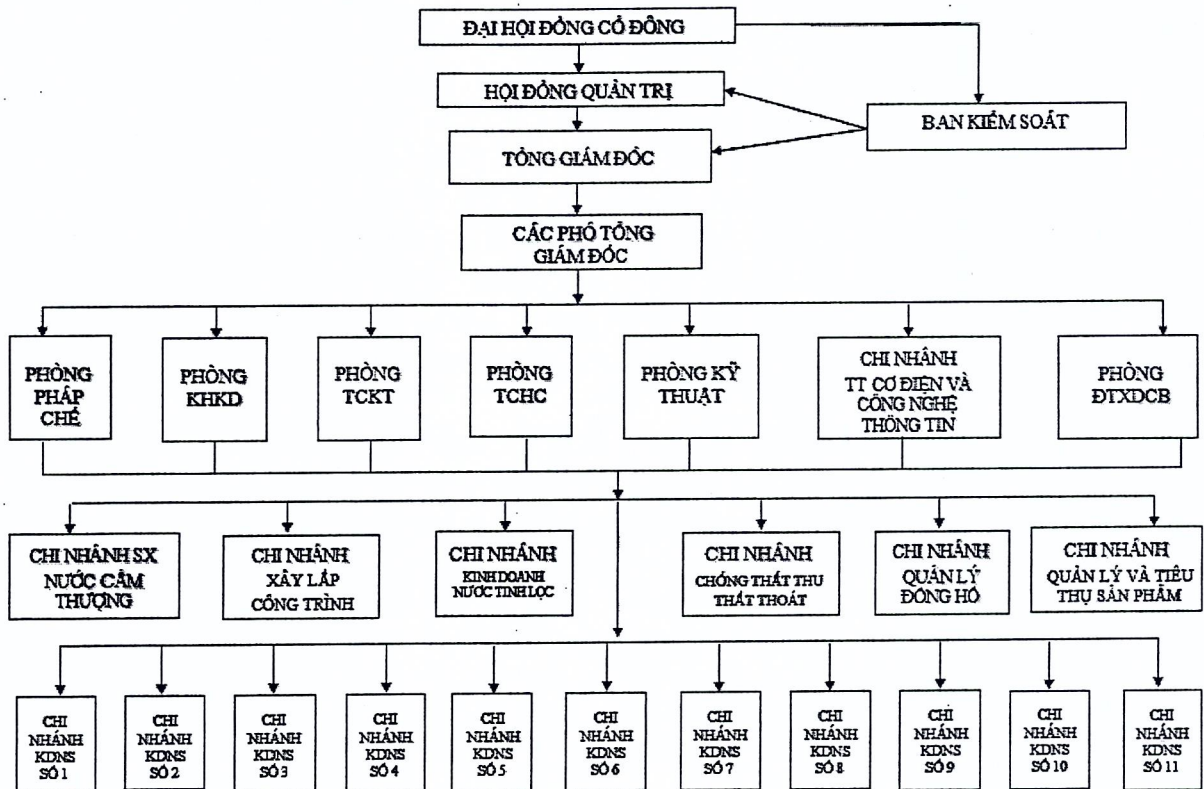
ĐẠI HỘI ĐỒNG CỔ ĐÔNG

HỘI ĐỒNG QUẢN TRỊ

BAN KIỂM SOÁT

TỔNG GIÁM ĐỐC

CÁC PHÓ TỔNG GIÁM ĐỐC

PHÒNG PHÁP CHẾ

PHÒNG KHKD

PHÒNG TCKT

PHÒNG TCHC

PHÒNG KỸ THUẬT

CHI NHÁNH TT CƠ ĐIỆN VÀ CÔNG NGHỆ THÔNG TIN

PHÒNG ĐTXDCB

CHI NHÁNH SX NƯỚC CẦM THƯỢNG

CHI NHÁNH XÂY LẮP CÔNG TRÌNH

CHI NHÁNH KINH DOANH NƯỚC TINH LỌC

CHI NHÁNH CHỐNG THẤT THU THẤT THOÁT

CHI NHÁNH QUẢN LÝ ĐỒNG HỒ

CHI NHÁNH QUẢN LÝ VÀ TIÊU THỤ SẢN PHẨM

CHI NHÁNH KDNS SỐ 1

CHI NHÁNH KDNS SỐ 2

CHI NHÁNH KDNS SỐ 3

CHI NHÁNH KDNS SỐ 4

CHI NHÁNH KDNS SỐ 5

CHI NHÁNH KDNS SỐ 6

CHI NHÁNH KDNS SỐ 7

CHI NHÁNH KDNS SỐ 8

CHI NHÁNH KDNS SỐ 9

CHI NHÁNH KDNS SỐ 10

CHI NHÁNH KDNS SỐ 11